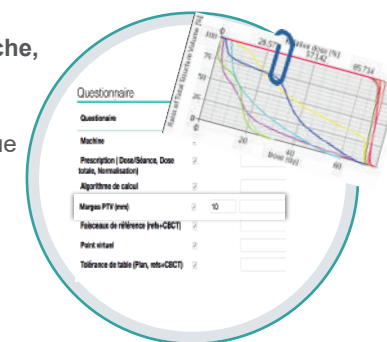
che,

ue

Questionnaire

Questionnaire

Machine

Prescription (Dose/Séance, Dose totale, Normalisation)

Algorithme de calcul

Marges PTV (mm)

10

Faisceaux de référence (refs+CBCT)

Point virtuel

Tolérance de table (Plan, refs+CBCT)

Ratio of Total Structure Volume [%]

100

80

70

50

28.571

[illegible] dose [%]

57.142

85.714

20

40

60

Dose (Gy)